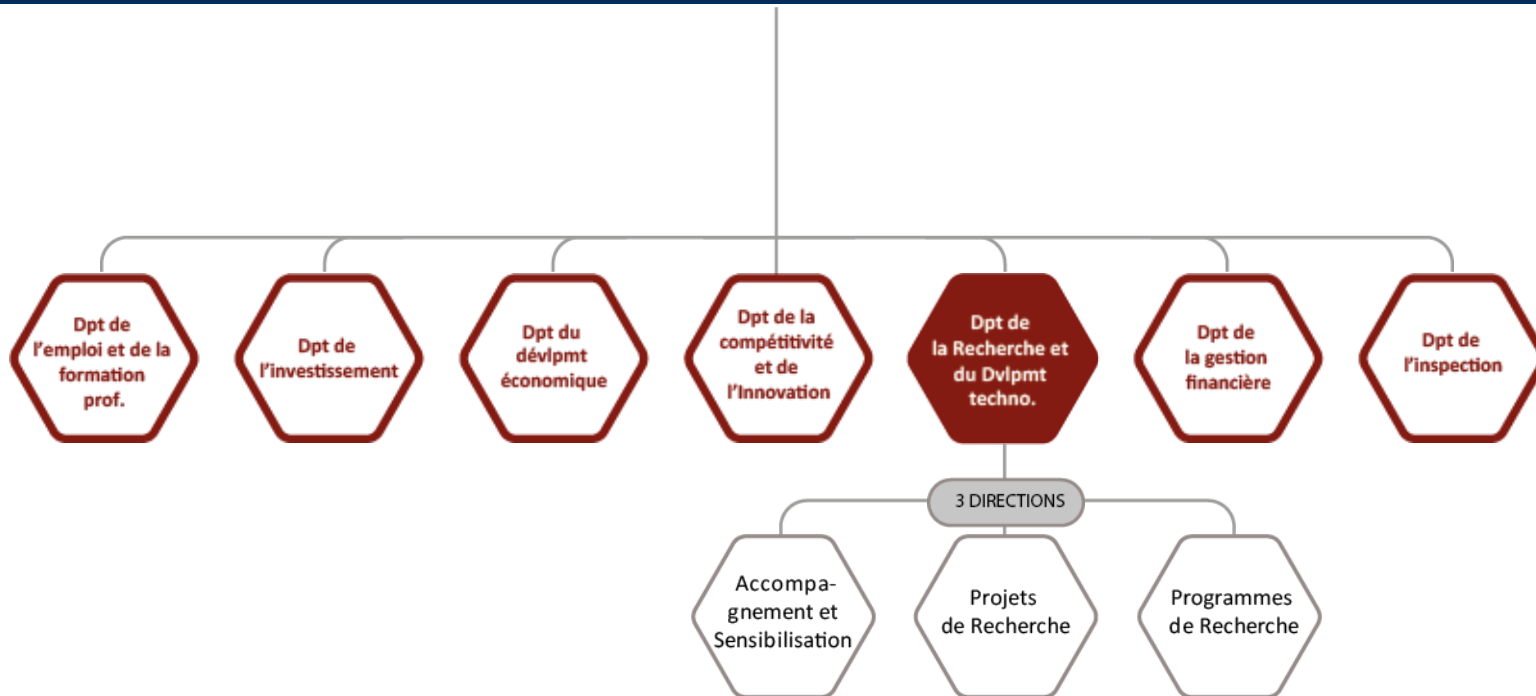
Dpt de l'emploi et de la formation prof.

Dpt de l'investissement

Dpt du dévlpmt économique

Dpt de la compétitivité et de l'Innovation

Dpt de la Recherche et du Dvlpmt techno.

Dpt de la gestion financière

Dpt de l'inspection

3 DIRECTIONS

Accompagnement et Sensibilisation

Projets de Recherche

Programmes de Recherche